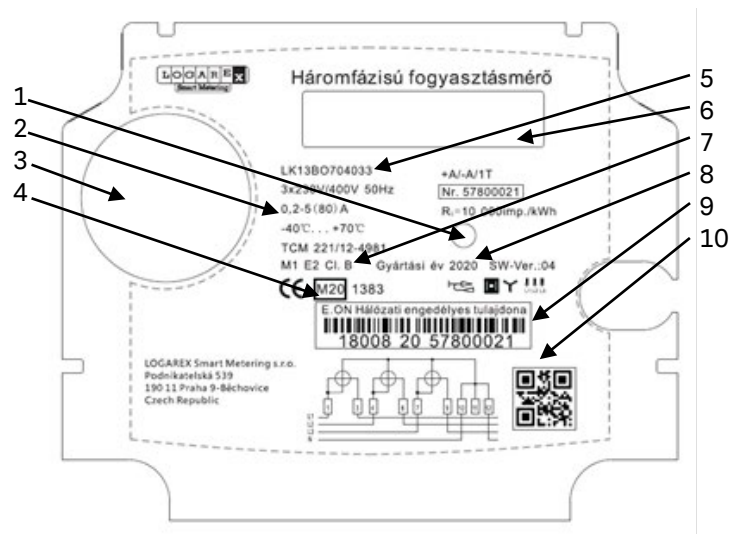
LOGAREX
Smart Metering

Háromfázisú fogyasztásmérő

1
2
3
4
5
6
7
8
9
10

LK13BO704033
3x230V/400V 50Hz
0,2-5(80)A
-40℃. . . +70℃
TCM 221/12-4981
M1 E2 Cl. B

+A/-A/1T
Nr. 57800021
$R_i$=10 000imp./kWh

Gyártási év 2020 SW-Ver.:04

CE M20 1383

E.ON Hálózati engedélyes tulajdona
18008 20 57800021

LOGAREX Smart Metering s.r.o.
Podnikatelská 539
190 11 Praha 9-Běchovice
Czech Republic